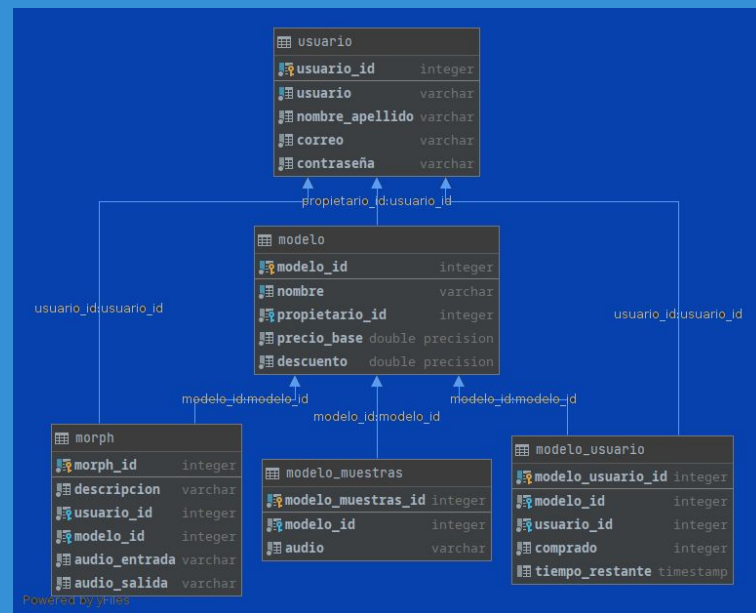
usuario

| usuario_id | integer |
|---|---|
| usuario | varchar |
| nombre_apellido | varchar |
| correo | varchar |
| contraseña | varchar |

propietario_id:usuario_id

modelo

| modelo_id | integer |
|---|---|
| nombre | varchar |
| propietario_id | integer |
| precio_base | double precision |
| descuento | double precision |

usuario_id:usuario_id

usuario_id:usuario_id

modelo_id:modelo_id

modelo_id:modelo_id

modelo_id:modelo_id

morph

| morph_id | integer |
|---|---|
| descripcion | varchar |
| usuario_id | integer |
| modelo_id | integer |
| audio_entrada | varchar |
| audio_salida | varchar |

modelo_muestras

| modelo_muestras_id | integer |
|---|---|
| modelo_id | integer |
| audio | varchar |

modelo_usuario

| modelo_usuario_id | integer |
|---|---|
| modelo_id | integer |
| usuario_id | integer |
| comprado | integer |
| tiempo_restante | timestamp |

Powered by yFiles